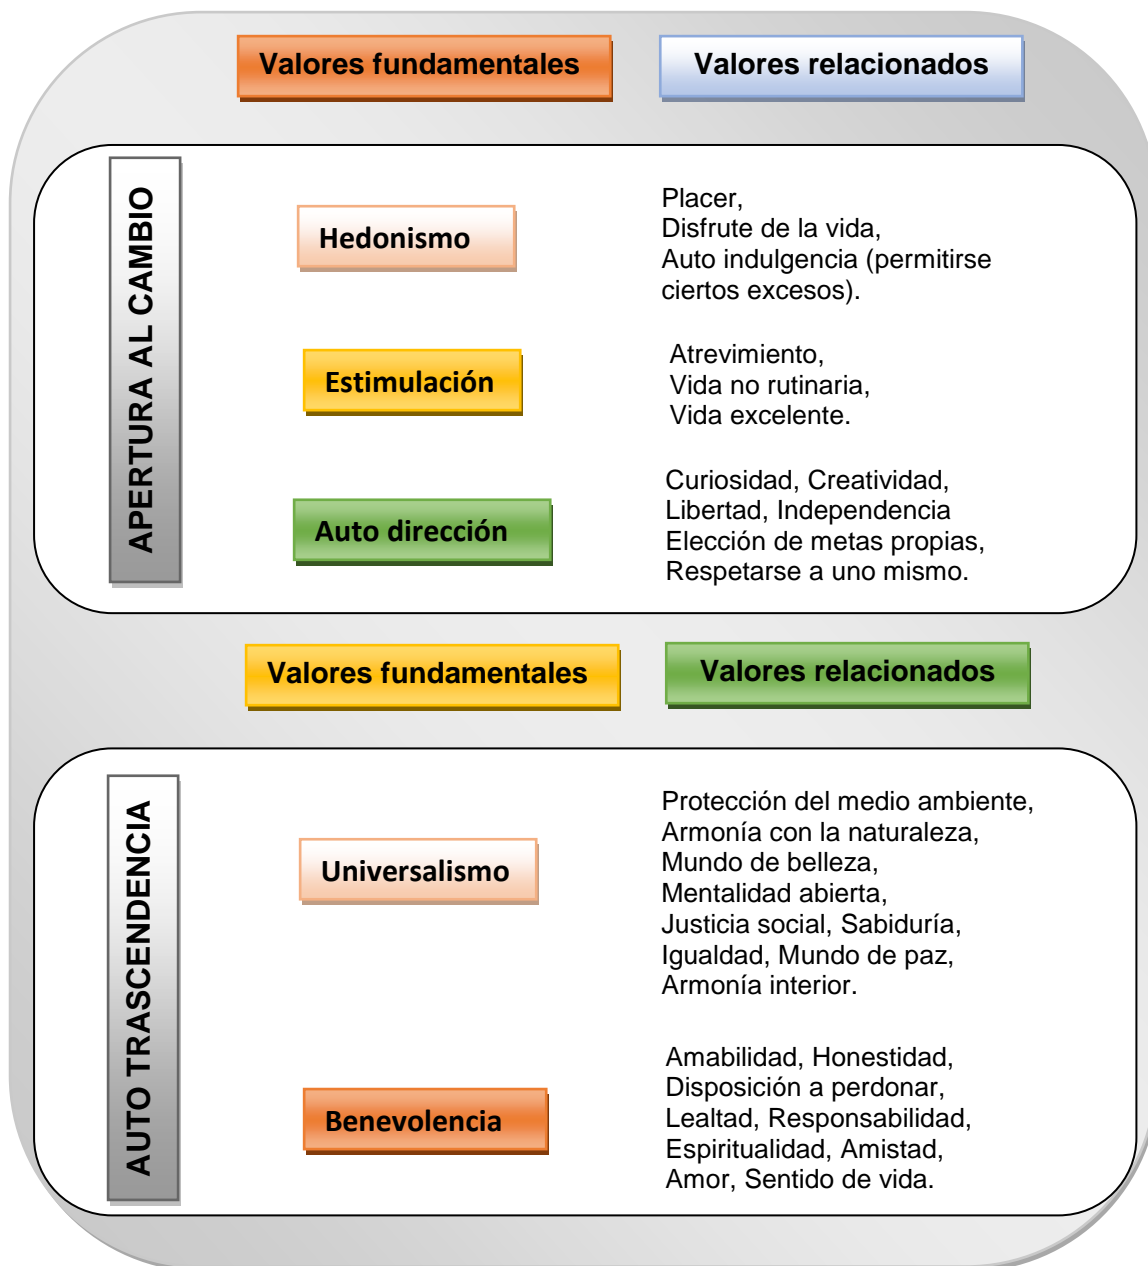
Valores fundamentales

Valores relacionados

APERTURA AL CAMBIO

Hedonismo

Placer,
Disfrute de la vida,
Auto indulgencia (permitirse ciertos excesos).

Estimulación

Atrevimiento,
Vida no rutinaria,
Vida excelente.

Auto dirección

Curiosidad, Creatividad,
Libertad, Independencia
Elección de metas propias,
Respetarse a uno mismo.

Valores fundamentales

Valores relacionados

AUTO TRASCENDENCIA

Universalismo

Protección del medio ambiente,
Armonía con la naturaleza,
Mundo de belleza,
Mentalidad abierta,
Justicia social, Sabiduría,
Igualdad, Mundo de paz,
Armonía interior.

Benevolencia

Amabilidad, Honestidad,
Disposición a perdonar,
Lealtad, Responsabilidad,
Espiritualidad, Amistad,
Amor, Sentido de vida.